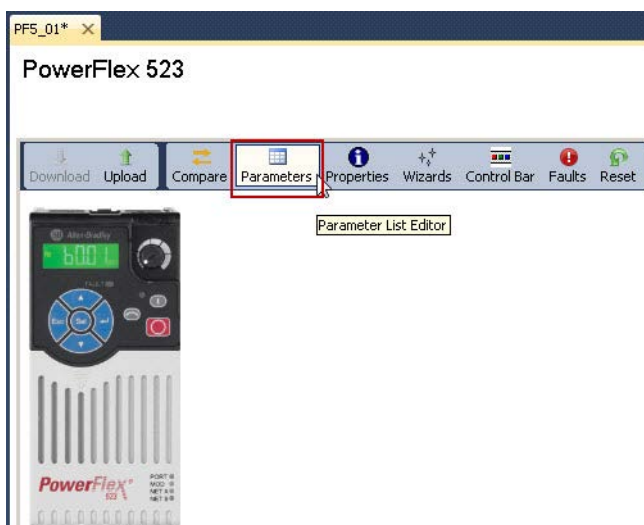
PF5_01* ×

PowerFlex 523

Download Upload Compare Parameters Properties Wizards Control Bar Faults Reset

Parameter List Editor

Allen-Bradley

60.01

FAULT

Esc Sel

PowerFlex 523

PORT
MOD
NET A
NET B